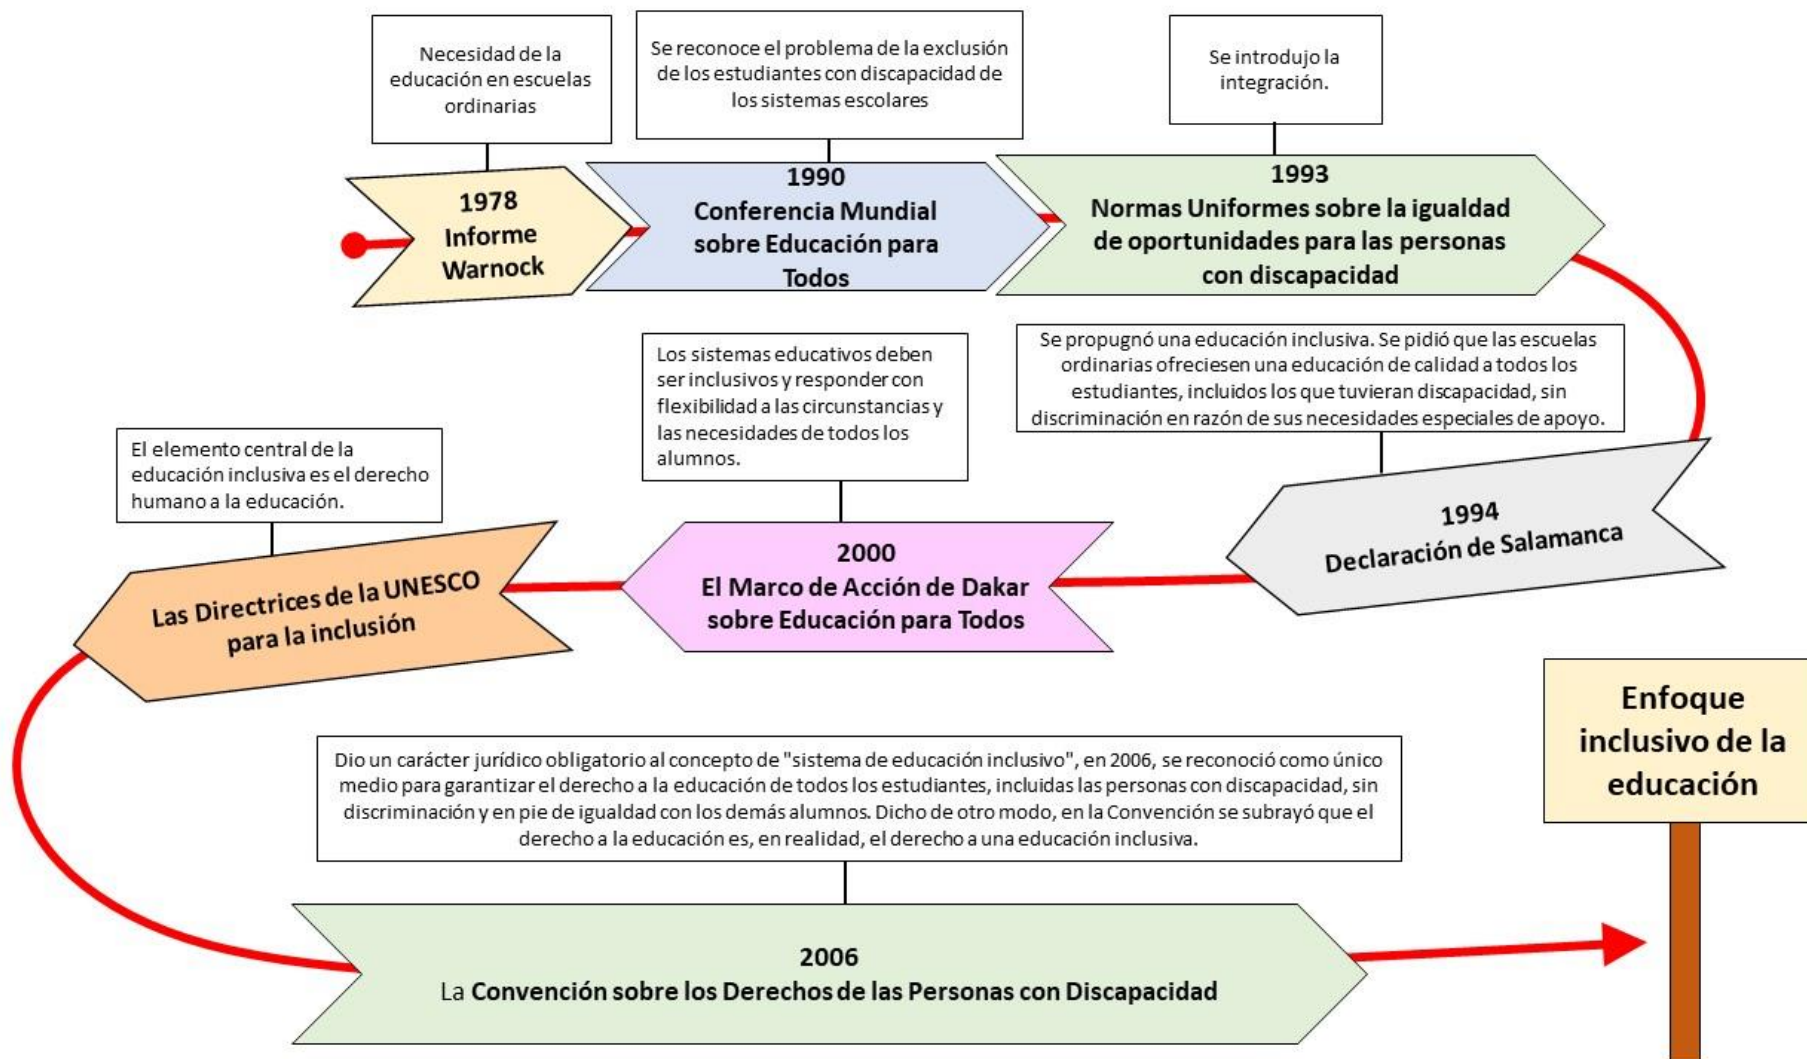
Necesidad de la educación en escuelas ordinarias

Se reconoce el problema de la exclusión de los estudiantes con discapacidad de los sistemas escolares

Se introdujo la integración.

1978
Informe Warnock

1990
Conferencia Mundial sobre Educación para Todos

1993
Normas Uniformes sobre la igualdad de oportunidades para las personas con discapacidad

Los sistemas educativos deben ser inclusivos y responder con flexibilidad a las circunstancias y las necesidades de todos los alumnos.

Se propugnó una educación inclusiva. Se pidió que las escuelas ordinarias ofreciesen una educación de calidad a todos los estudiantes, incluidos los que tuvieran discapacidad, sin discriminación en razón de sus necesidades especiales de apoyo.

El elemento central de la educación inclusiva es el derecho humano a la educación.

1994
Declaración de Salamanca

Las Directrices de la UNESCO para la inclusión

2000
El Marco de Acción de Dakar sobre Educación para Todos

Enfoque inclusivo de la educación

Dio un carácter jurídico obligatorio al concepto de "sistema de educación inclusivo", en 2006, se reconoció como único medio para garantizar el derecho a la educación de todos los estudiantes, incluidas las personas con discapacidad, sin discriminación y en pie de igualdad con los demás alumnos. Dicho de otro modo, en la Convención se subrayó que el derecho a la educación es, en realidad, el derecho a una educación inclusiva.

2006
La Convención sobre los Derechos de las Personas con Discapacidad